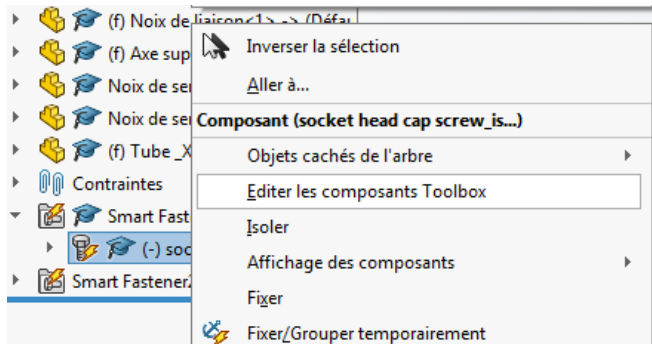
(f) Noix de liaison<1> -> (Défa
(f) Axe sup
Noix de ser
Noix de ser
(f) Tube _X
Contraintes
Smart Fast
(-) soc
Smart Fastener

Inverser la sélection
Aller à...
Composant (socket head cap screw_is...)
Objets cachés de l'arbre
Editer les composants Toolbox
Isoler
Affichage des composants
Fixer
Fixer/Grouper temporairement